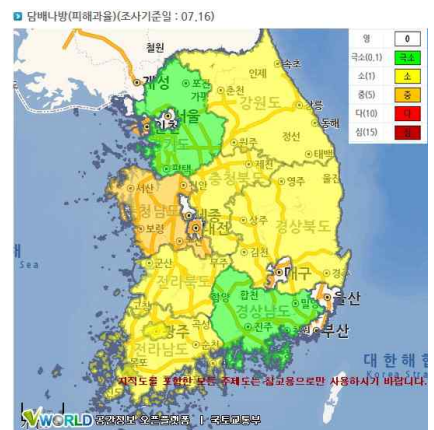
담배나방(피해과율)(조사기준일 : 07.16)

| 영 | 0 |
|---|---|
| 극소(0.1) | 극 |
| 소(1) | 소 |
| 중(5) | 중 |
| 다(10) | 다 |
| 심(15) | 심 |

철원
개성
포천
가평
춘천
인제
속초
강원도
서울
인천
경기도
동해
정선
평택
제천
태백
서산
충청북도
영주
청주
보령
세종
대전
상주
경상북도
군산
김천
전라북도
대구
울산
함양
합천
경상남도
진주
부산
광주
전라남도
Sea
대 한 해 협
지도를 포함한 모든 주제도는 참고용으로만 사용하시기 바랍니다.
VWORLD 공간정보 오픈플랫폼 | 국토교통부